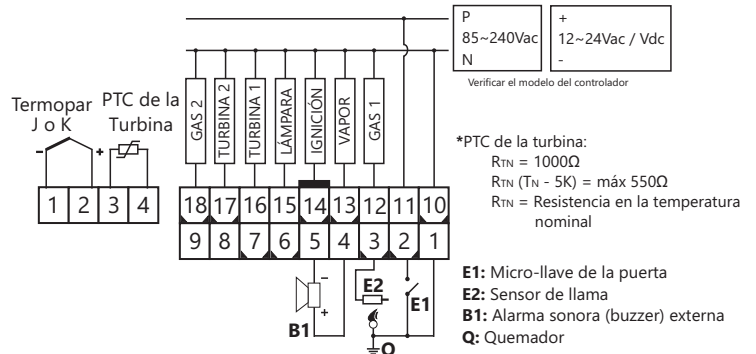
P
85~240Vac
N

+
12~24Vac / Vdc
-

Verificar el modelo del controlador

Termopar J o K

PTC de la Turbina

GAS 2
TURBINA 2
TURBINA 1
LÁMPARA
IGNICIÓN
VAPOR
GAS 1

-
+

| 1 | 2 | 3 | 4 |
|---|---|---|---|

| 18 | 17 | 16 | 15 | 14 | 13 | 12 | 11 | 10 |
|---|---|---|---|---|---|---|---|---|
| 9 | 8 | 7 | 6 | 5 | 4 | 3 | 2 | 1 |

-
+
B1
E2
E1
Q

*PTC de la turbina:
$R_{TN}$ = 1000Ω
$R_{TN}$ ($T_N$ - 5K) = máx 550Ω
$R_{TN}$ = Resistencia en la temperatura nominal

E1: Micro-llave de la puerta
E2: Sensor de llama
B1: Alarma sonora (buzzer) externa
Q: Quemador